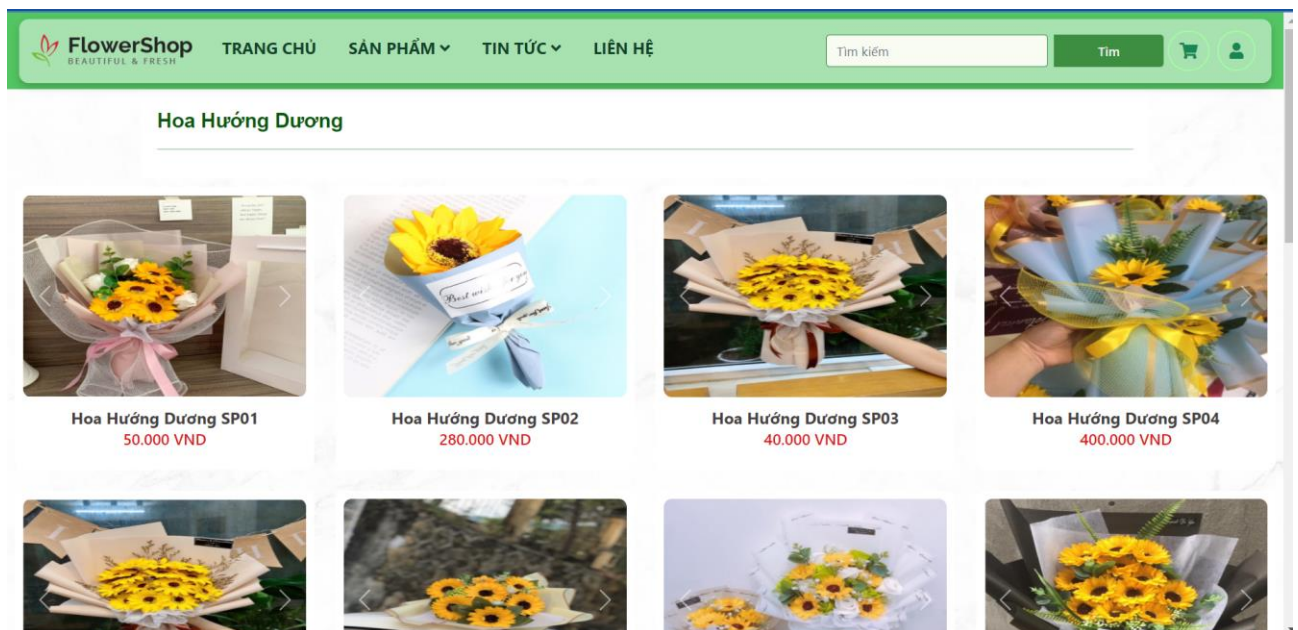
FlowerShop
BEAUTIFUL & FRESH

TRANG CHỦ SẢN PHẨM TIN TỨC LIÊN HỆ

Tìm kiếm

Tìm

Hoa Hướng Dương

Hoa Hướng Dương SP01
50.000 VND

Hoa Hướng Dương SP02
280.000 VND

Hoa Hướng Dương SP03
40.000 VND

Hoa Hướng Dương SP04
400.000 VND